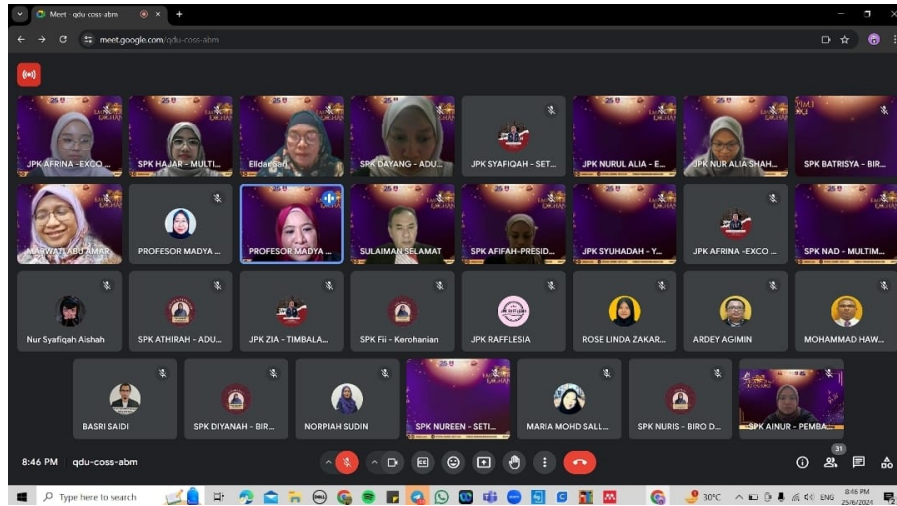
Meet - qdu-coss-abm

meet.google.com/qdu-coss-abm

JPK AFRINA - EXCO ...

SPK HAJAR - MULTI...

Eldaa Sari

SPK DAYANG - ADU...

JPK SYAFIQAH - SET...

JPK NURUL ALIA - E...

JPK NUR ALIA SHAH...

SPK BATRISYA - BIR...

MARWATI ABU AMAR

PROFESOR MADYA ...

PROFESOR MADYA ...

SULAIMAN SELAMAT

SPK AFIFAH-PRESID...

JPK SYUHADAH - Y...

JPK AFRINA -EXCO ...

SPK NAD - MULTIM...

Nur Syafiqah Aishah

SPK ATHIRAH - ADU...

JPK ZIA - TIMBALA...

SPK Fii - Kerohanian

JPK RAFFLESIA

ROSE LINDA ZAKAR...

ARDEY AGIMIN

MOHAMMAD HAW...

BASRI SAIDI

SPK DIYANAH - BIR...

NORPIAH SUDIN

SPK NUREEN - SETI...

MARIA MOHD SALL...

SPK NURIS - BIRO D...

SPK AINUR - PEMBA...

8:46 PM | qdu-coss-abm

31

Type here to search

30°C

ENG

8:46 PM
25/6/2024